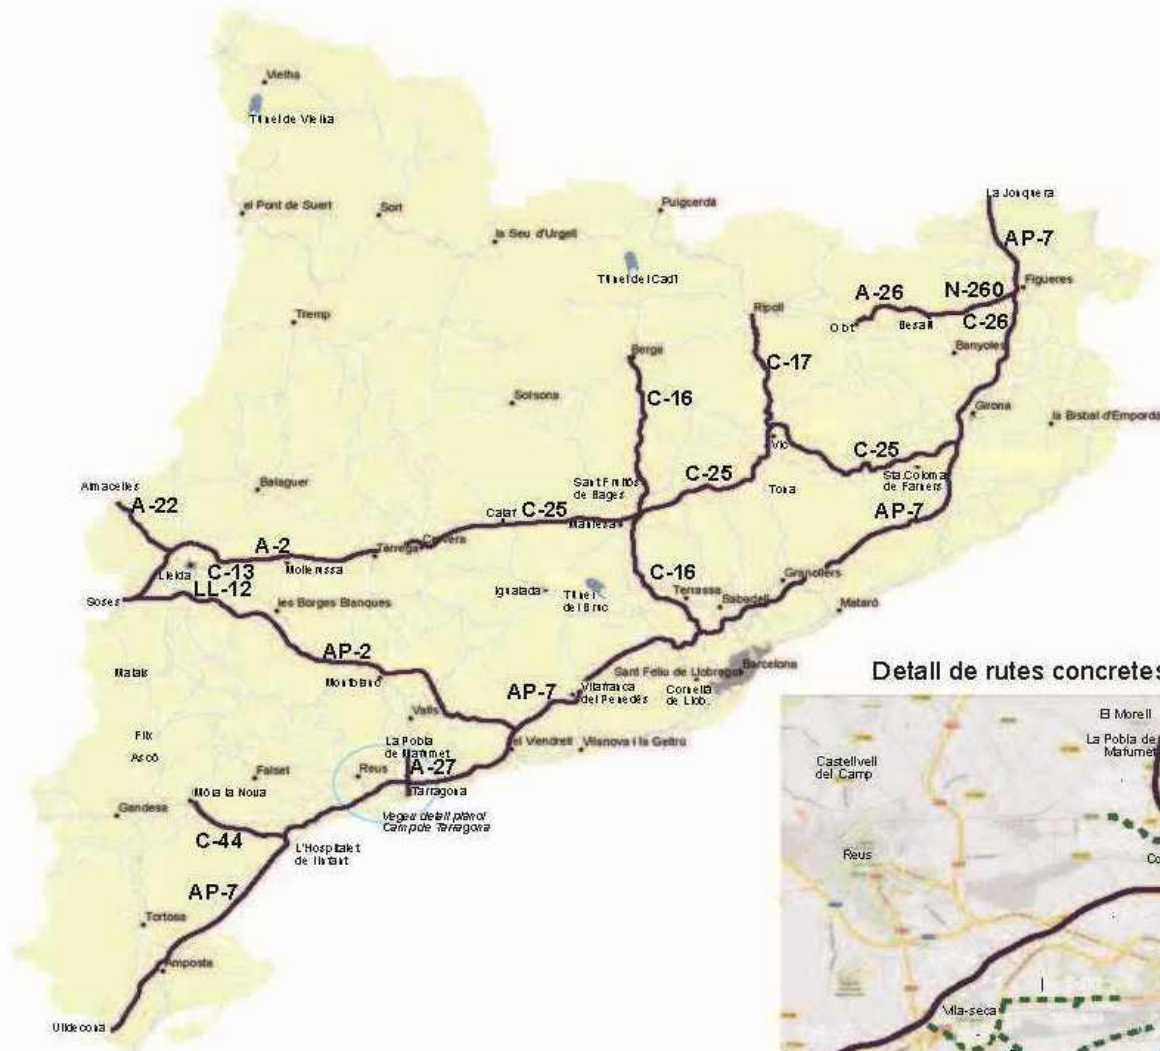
Vielha
Túnel de Vielha
el Pont de Suert
Sort
Puigcerdà
la Seu d'Urgell
Túnel del Cadí
La Jonquera
AP-7
Figueres
A-26
N-260
Olot
Besalú
C-26
Ripoll
Banyoles
Tremp
Berga
C-17
C-16
Solsona
Girona
la Bisbal d'Empordà
Vic
C-25
Sta Coloma de Farners
Sant Fruitós de Bages
C-25
Tona
Almacelles
Balaguer
A-22
Calaf
C-25
Manresa
AP-7
A-2
Tàrrega
Cervera
Lleida
C-13
Mollerussa
Igualada
Túnel del Bruc
C-16
Granollers
Soses
LL-12
les Borges Blanques
Terrassa
Sabadell
Mataró
AP-2
Sant Feliu de Llobregat
Barcelona
Maials
Montblanc
AP-7
Vilafranca del Penedès
Cornellà de Llob.
Detall de rutes concretes
Valls
Flix
Ascó
La Pobla de Mafumet
A-27
el Vendrell
Vilanova i la Geltrú
Falset
Reus
Móra la Nova
Tarragona
Gandesa
Vegeu detall plànol Camp de Tarragona
C-44
L'Hospitalet de l'Infant
AP-7
Tortosa
Amposta
Ulldecona
El Morell
La Pobla de Mafumet
Castellvell del Camp
Reus
Co
Vila-seca